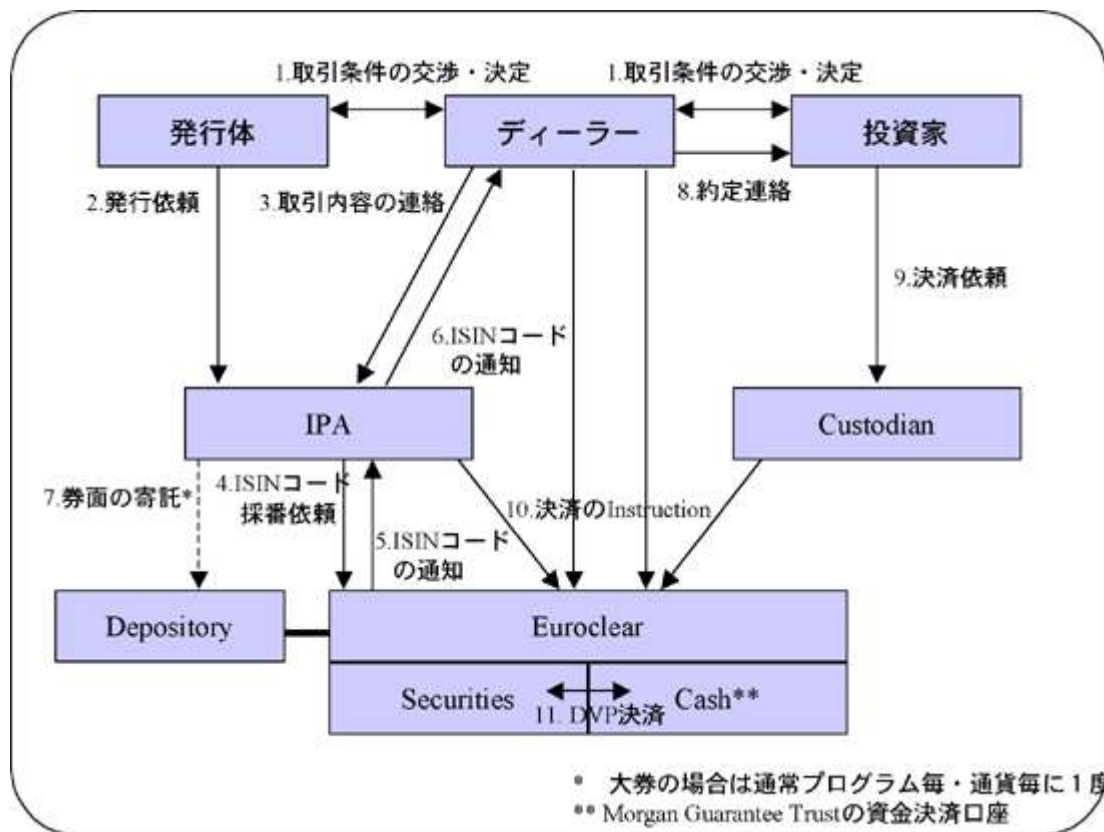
1.取引条件の交渉・決定

1.取引条件の交渉・決定

発行体

ディーラー

投資家

2.発行依頼

3.取引内容の連絡

8.約定連絡

9.決済依頼

6.ISINコードの通知

IPA

Custodian

7.券面の寄託*

4.ISINコード採番依頼

5.ISINコードの通知

10.決済のInstruction

Depository

Euroclear

Securities

Cash**

11. DVP決済

* 大券の場合は通常プログラム毎・通貨毎に１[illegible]

** Morgan Guarantee Trustの資金決済口座